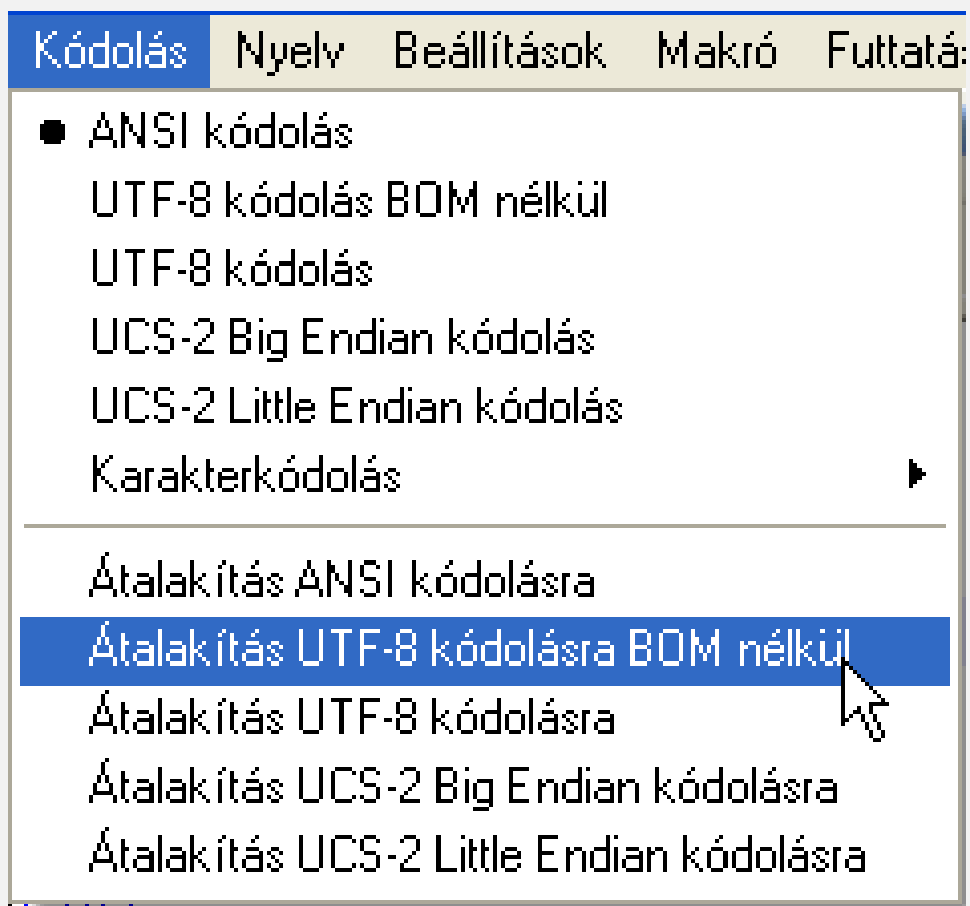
Kódolás Nyelv Beállítások Makró Futtatá

ANSI kódolás
UTF-8 kódolás BOM nélkül
UTF-8 kódolás
UCS-2 Big Endian kódolás
UCS-2 Little Endian kódolás
Karakterkódolás

Átalakítás ANSI kódolásra
Átalakítás UTF-8 kódolásra BOM nélkül
Átalakítás UTF-8 kódolásra
Átalakítás UCS-2 Big Endian kódolásra
Átalakítás UCS-2 Little Endian kódolásra